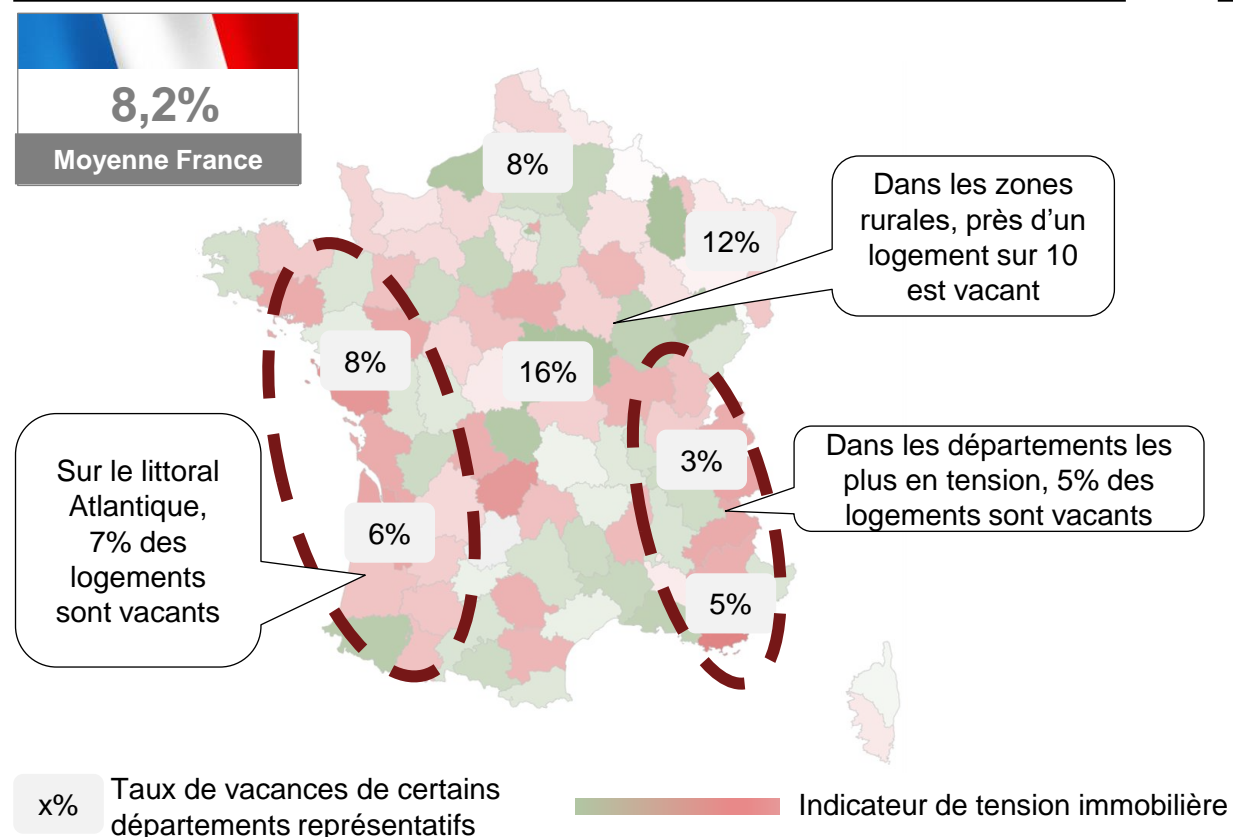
8,2%
Moyenne France

8%

12%

Dans les zones rurales, près d'un logement sur 10 est vacant

8%

16%

3%

Dans les départements les plus en tension, 5% des logements sont vacants

Sur le littoral Atlantique, 7% des logements sont vacants

6%

5%

x% Taux de vacances de certains départements représentatifs

Indicateur de tension immobilière